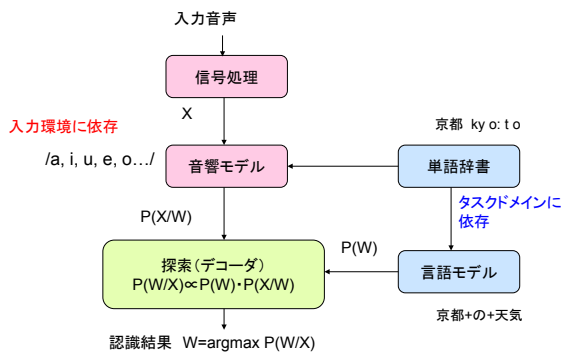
入力音声

信号処理

X

入力環境に依存

京都 ky o: t o

/a, i, u, e, o…/

音響モデル

単語辞書

P(X/W)

タスクドメインに依存

P(W)

探索(デコーダ)
P(W/X)$\propto$P(W)･P(X/W)

言語モデル

京都+の+天気

認識結果 W=argmax P(W/X)